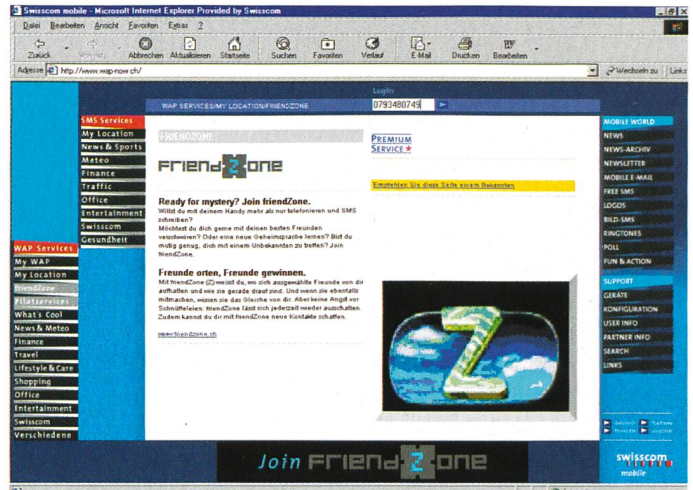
Swisscom mobile - Microsoft Internet Explorer Provided by Swisscom

Datei Bearbeiten Ansicht Favoriten Extras ?

Zurück Vorwärts Abbrechen Aktualisieren Startseite Suchen Favoriten Verlauf E-Mail Drucken Bearbeiten

Adresse http://www.wap-now.ch/ Wechseln zu Links

Login

WAP SERVICES/MY LOCATION/FRIENDZONE 0793480749

SMS Services
My Location
News & Sports
Meteo
Finance
Traffic
Office
Entertainment
Swisscom
Gesundheit

WAP Services
My WAP
My Location
friendZone
Pilotservices
What's Cool
News & Meteo
Finance
Travel
Lifestyle & Care
Shopping
Office
Entertainment
Swisscom
Verschiedene

FRIENDZONE

friendZone

PREMIUM SERVICE

Empfehlen Sie diese Seite einem Bekannten

Ready for mystery? Join friendZone.
Willst du mit deinem Handy mehr als nur telefonieren und SMS schreiben? Möchtest du dich gerne mit deinen besten Freunden verabreden? Oder eine neue Geheimsprache lernen? Bist du mutig genug, dich mit einem Unbekannten zu treffen? Join friendZone.

Freunde orten, Freunde gewinnen.
Mit friendZone (Z) weisst du, wo sich ausgewählte Freunde von dir aufhalten und wie sie gerade drauf sind. Und wenn sie ebenfalls mitmachen, wissen sie das Gleiche von dir. Aber keine Angst vor Schnüffeleien: friendZone lässt sich jederzeit wieder ausschalten. Zudem kannst du dir mit friendZone neue Kontakte schaffen.

www.friendzone.ch

MOBILE WORLD
NEWS
NEWS-ARCHIV
NEWSLETTER
MOBILE E-MAIL
FREE SMS
LOGOS
BILD-SMS
RINGTONES
POLL
FUN & ACTION

SUPPORT
GERÄTE
KONFIGURATION
USER INFO
PARTNER INFO
SEARCH
LINKS

Join friendZone

swisscom mobile